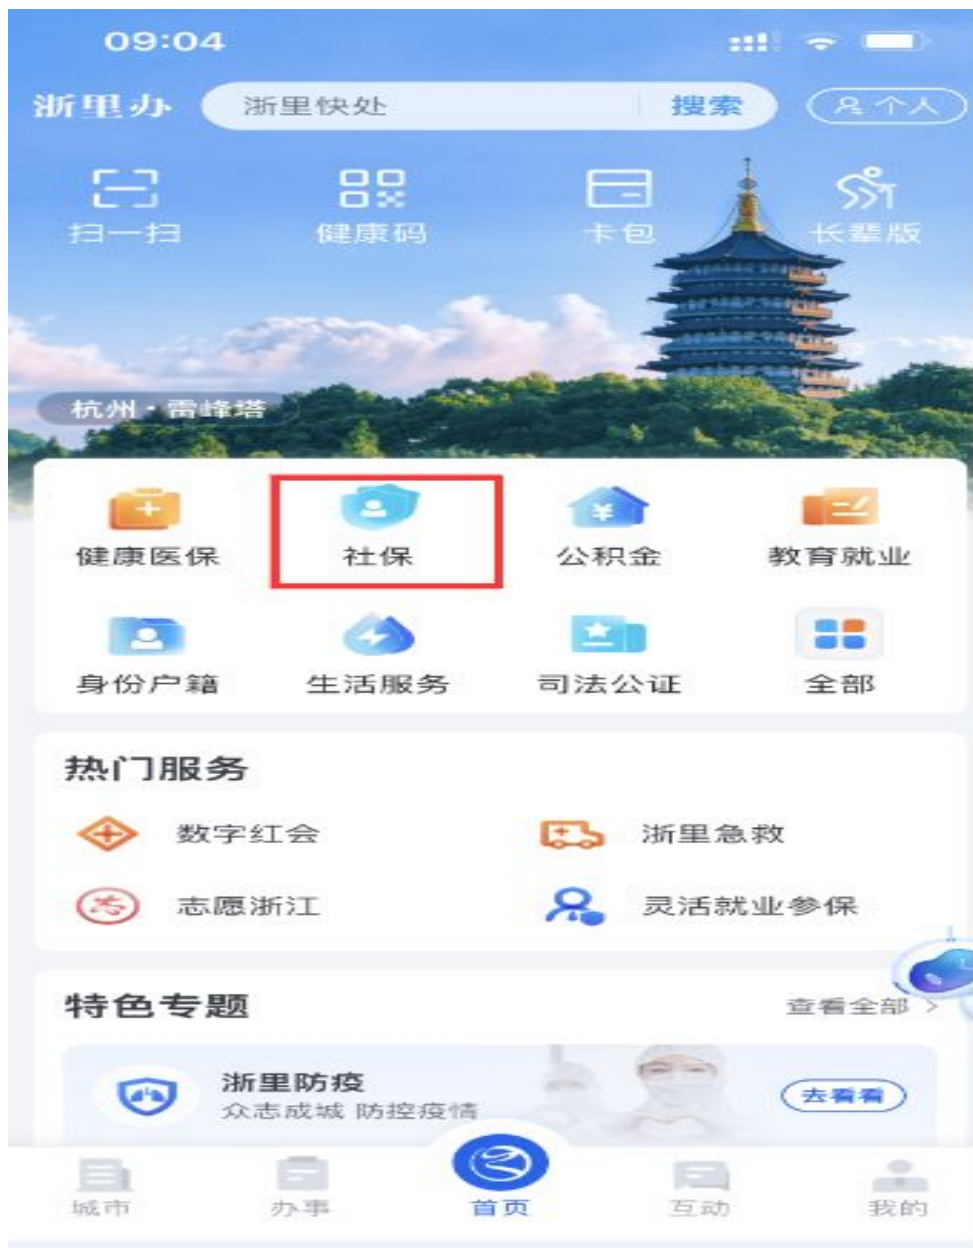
09:04

浙里办 浙里快处 搜索 个人

扫一扫 健康码 卡包 长辈版

杭州·雷峰塔

健康医保 社保 公积金 教育就业

身份户籍 生活服务 司法公证 全部

热门服务

数字红会 浙里急救

志愿浙江 灵活就业参保

特色专题 查看全部 >

浙里防疫
众志成城 防控疫情
去看看

城市 办事 首页 互动 我的